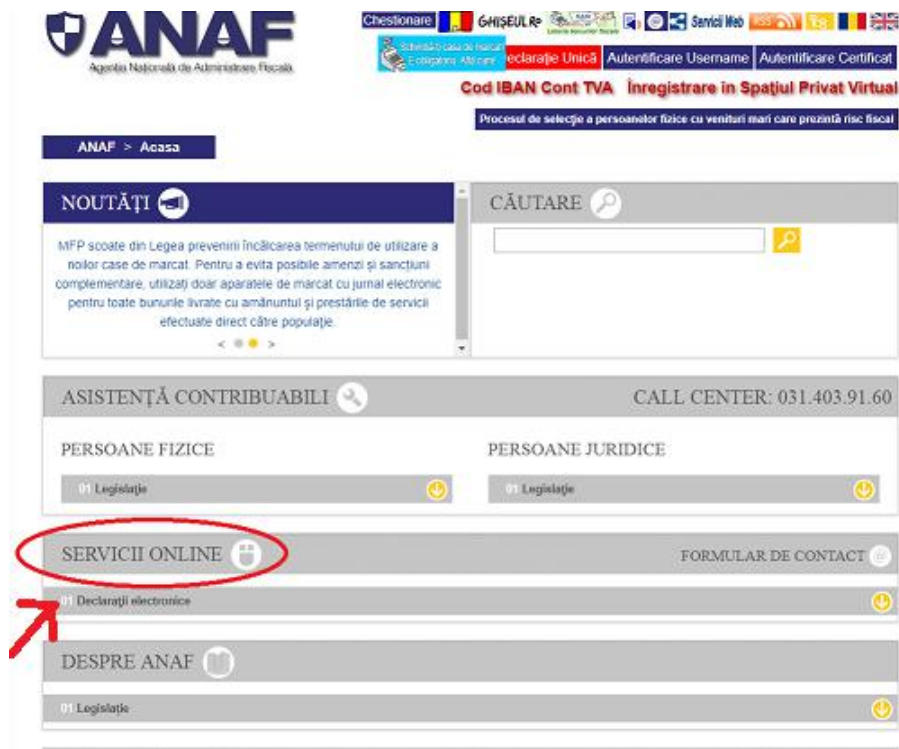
ANAF
Agenția Națională de Administrare Fiscală

Chestionare GHIȘEUL.Ro Servicii Web

Schimbă-ți casa de marcat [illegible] Declarație Unică Autentificare Username Autentificare Certificat

Cod IBAN Cont TVA Înregistrare în Spațiul Privat Virtual

Procesul de selecție a persoanelor fizice cu venituri mari care prezintă risc fiscal

ANAF > Acasa

NOUTĂȚI

MFP scoate din Legea prevenirii încălcarea termenului de utilizare a noilor case de marcat. Pentru a evita posibile amenzi și sancțiuni complementare, utilizați doar aparatele de marcat cu jurnal electronic pentru toate bunurile livrate cu amănuntul și prestările de servicii efectuate direct către populație.

CĂUTARE

ASISTENȚĂ CONTRIBUABILI

CALL CENTER: 031.403.91.60

PERSOANE FIZICE

01 Legislație

PERSOANE JURIDICE

01 Legislație

SERVICII ONLINE

FORMULAR DE CONTACT

01 Declarații electronice

DESPRE ANAF

01 Legislație